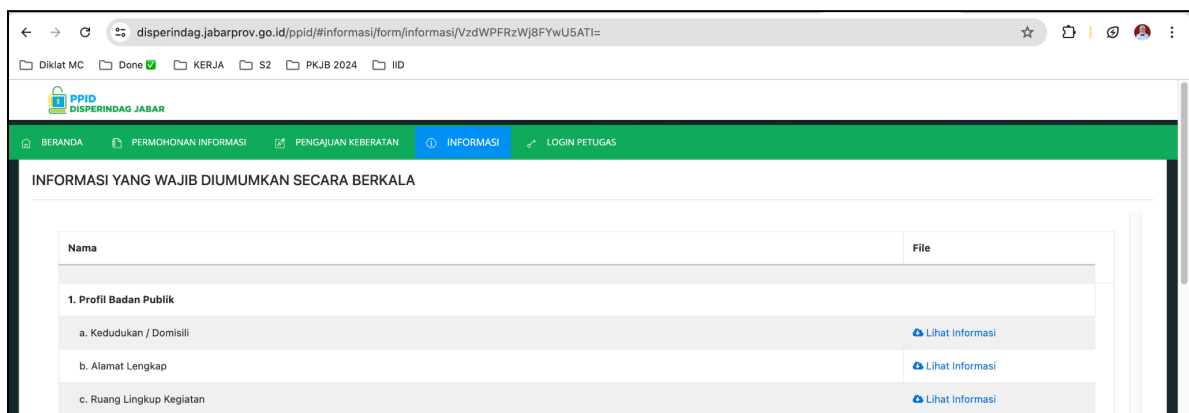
disperindag.jabarprov.go.id/ppid/#informasi/form/informasi/VzdWPFRzWj8FYwU5ATI=

Diklat MC Done ✅ KERJA S2 PKJB 2024 IID

PPID
DISPERINDAG JABAR

BERANDA PERMOHONAN INFORMASI PENGAJUAN KEBERATAN INFORMASI LOGIN PETUGAS

INFORMASI YANG WAJIB DIUMUMKAN SECARA BERKALA

| Nama | File |
|---|---|
| 1. Profil Badan Publik | |
| a. Kedudukan / Domisili | Lihat Informasi |
| b. Alamat Lengkap | Lihat Informasi |
| c. Ruang Lingkup Kegiatan | Lihat Informasi |